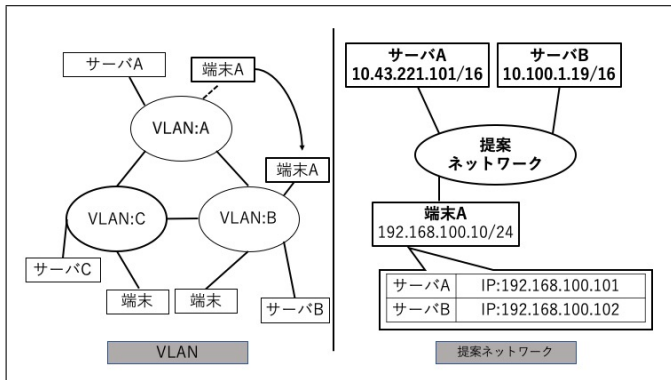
サーバA

端末A

VLAN:A

端末A

VLAN:C

VLAN:B

サーバC

端末

端末

サーバB

VLAN

サーバA
10.43.221.101/16

サーバB
10.100.1.19/16

提案
ネットワーク

端末A
192.168.100.10/24

| サーバA | IP:192.168.100.101 |
|---|---|
| サーバB | IP:192.168.100.102 |

提案ネットワーク